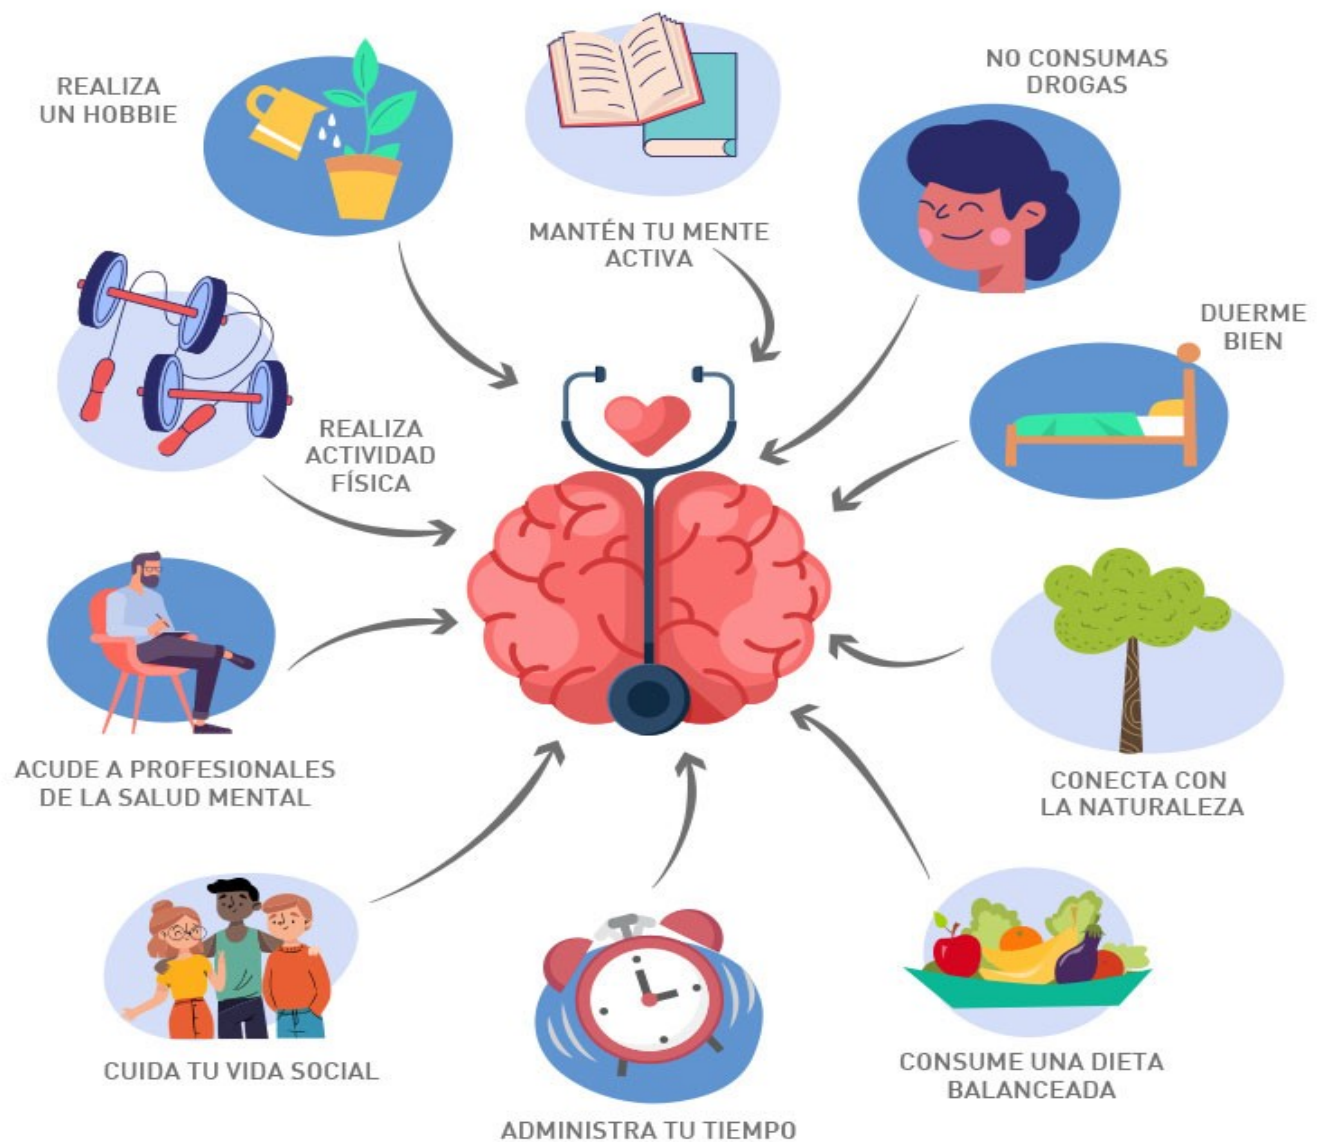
REALIZA UN HOBBIE

MANTÉN TU MENTE ACTIVA

NO CONSUMAS DROGAS

DUERME BIEN

REALIZA ACTIVIDAD FÍSICA

ACUDE A PROFESIONALES DE LA SALUD MENTAL

CONECTA CON LA NATURALEZA

CUIDA TU VIDA SOCIAL

ADMINISTRA TU TIEMPO

CONSUME UNA DIETA BALANCEADA